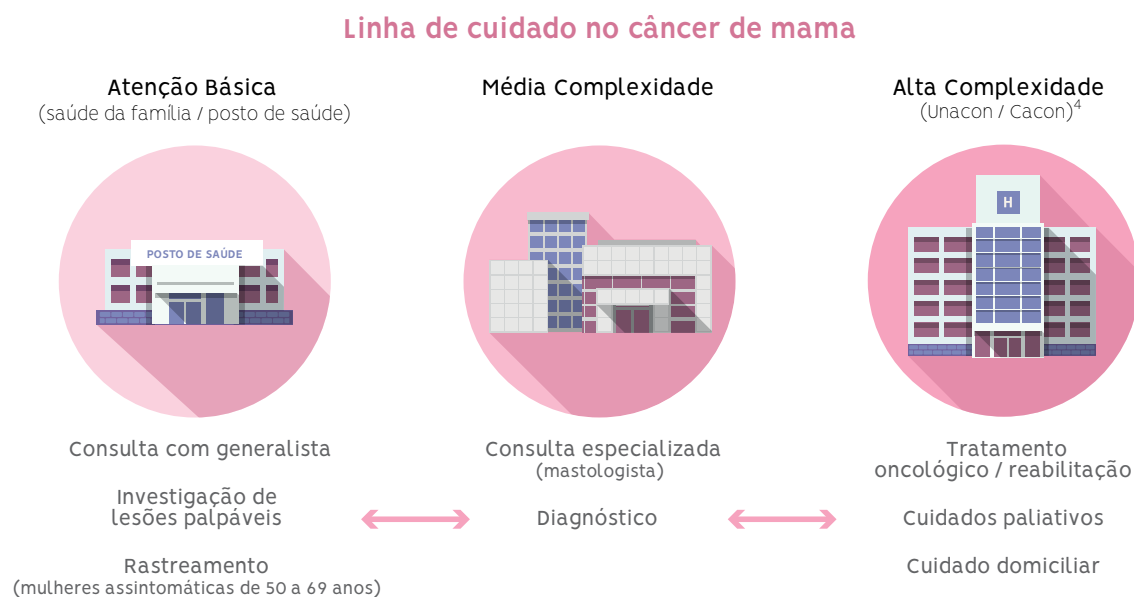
Linha de cuidado no câncer de mama

Atenção Básica
(saúde da família / posto de saúde)

POSTO DE SAÚDE

Consulta com generalista

Investigação de lesões palpáveis

Rastreamento
(mulheres assintomáticas de 50 a 69 anos)

Média Complexidade

Consulta especializada
(mastologista)

Diagnóstico

Alta Complexidade
(Unacon / Cacon)$^4$

H

Tratamento oncológico / reabilitação

Cuidados paliativos

Cuidado domiciliar